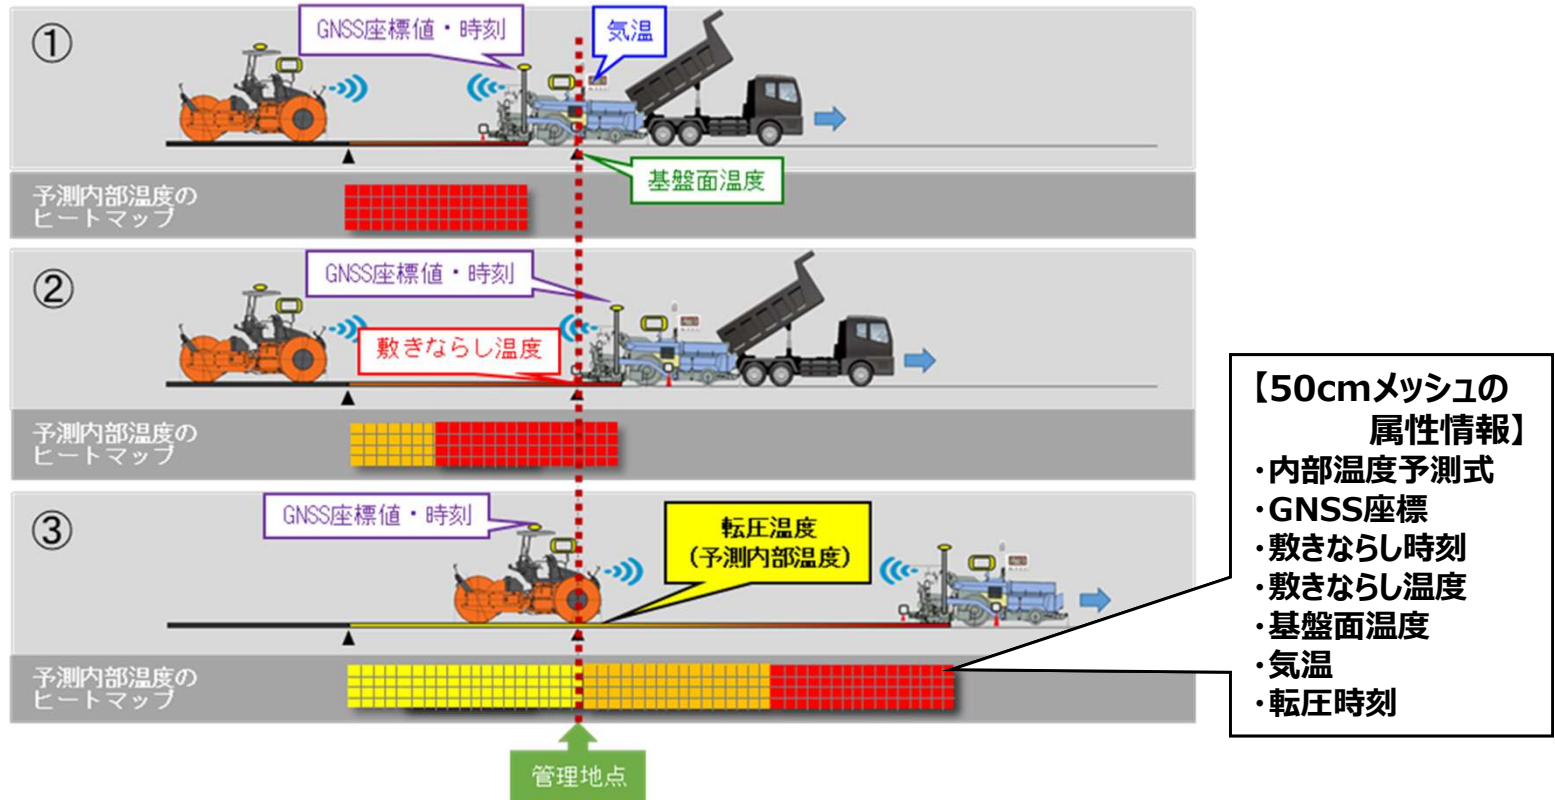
①

GNSS座標値・時刻

気温

基盤面温度

予測内部温度のヒートマップ

②

GNSS座標値・時刻

敷きならし温度

予測内部温度のヒートマップ

③

GNSS座標値・時刻

転圧温度
(予測内部温度)

予測内部温度のヒートマップ

管理地点

【50cmメッシュの属性情報】
・内部温度予測式
・GNSS座標
・敷きならし時刻
・敷きならし温度
・基盤面温度
・気温
・転圧時刻